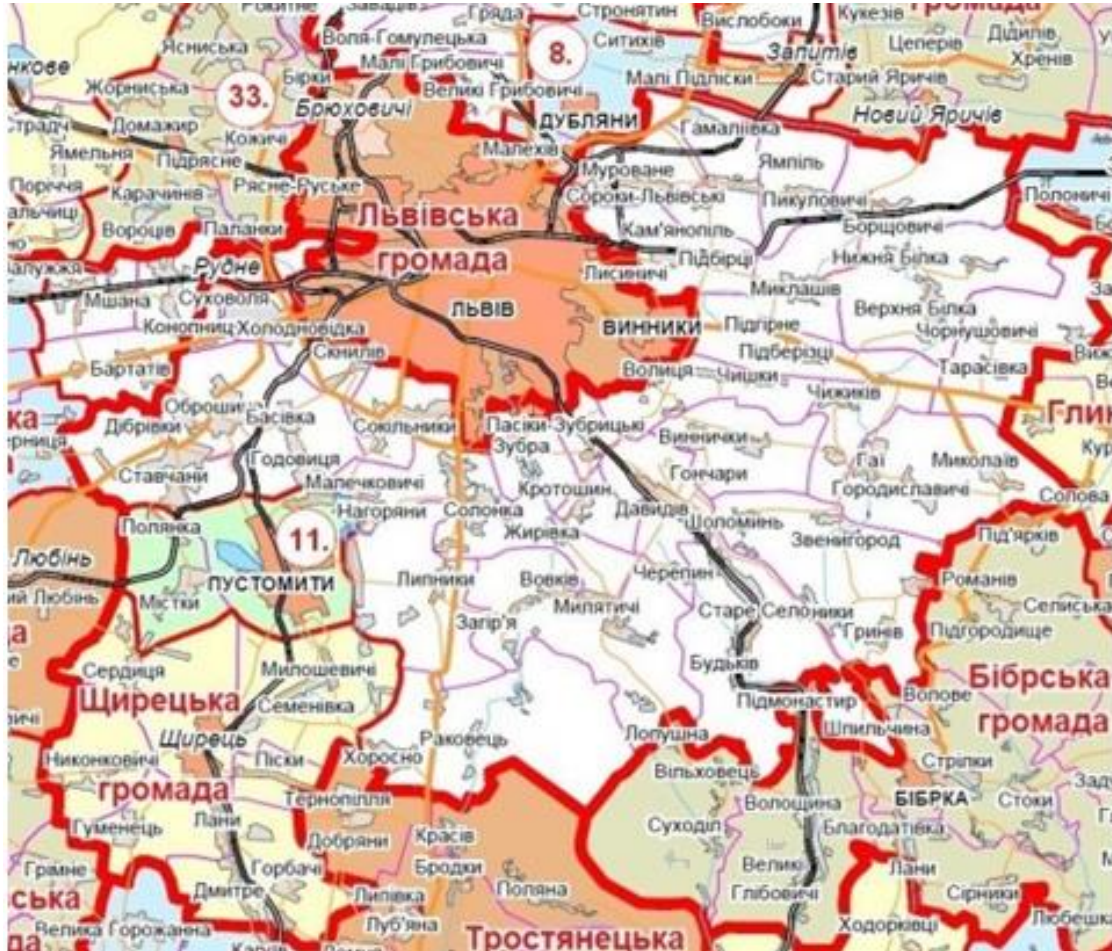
Рокитне
Завадів
Гряда
Стронятин
Вислобоки
Кукезів
громада
нкове
Ясниська
Воля-Гомулецька
Малі Грибовичі
8.
Ситихів
Залитів
Церерів
Дідилів
Хренів
Жорниська
33.
Бірки
Великі Грибовичі
Малі Підліски
Старий Яричів
Страдч
Домажир
Брюховичі
Дубляни
Гамаліївка
Новий Яричів
Ямельня
Кожичі
Малехів
Мурованe
Ямпіль
Підрясне
Поріччя
Карачинів
Рясне-Руське
Сороки-Львівські
Пикуловичі
Полоничі
альчиці
Вороців
Паланки
Львівська
Кам'янопіль
Борщовичі
алужжя
Рудне
громада
Лисиничі
Підбірці
Нижня Білка
Мшана
Суховоля
Львів
Миклашів
Верхня Білка
Конопниця
Холодновідка
Винники
Підгірне
Чорнушовичі
Скнилів
Підберізці
Тарасівка
Бартатів
Волиця
Чишки
Оброшине
Басівка
Чижиків
Глин
Дібривки
ерниця
Сокільники
Пасіки-Зубрицькі
Зубра
Виннички
Годовиця
Гонтари
Гаї
Миколаїв
Ставчани
Малечковичі
Кротошин
Городиславичі
Солова
Нагоряни
Солонка
Давидів
Шоломинь
Полянка
11.
Жирівка
Звенигород
Під'ярків
Любінь
Пустомити
Липники
Вовків
Черепин
Романів
Селиська
й Любінь
Містки
Милятичі
Старе Селo
Селиська
Загір'я
Гринів
Підгородище
Сердиця
Милошевичі
Будьків
Щирецька
Семенівка
Підмонастир
Вовове
Бібрська
вичі
Раковець
Лопушна
Шпильчина
громада
Щирець
Пісків
Хоросно
Стрілки
Никонковичі
Вільховець
громада
Тернопілля
Бібрка
Стоки
Волощина
Гуменець
Лани
Суходіл
Благодатівка
Добряни
Красів
Великі
Лани
Грабне
Горбачі
Бродки
Глібовичі
ська
Дмитре
Липівка
Поляна
Сірники
Велика Горожанна
Луб'яна
Ходорківці
Любешка
Тростянецька